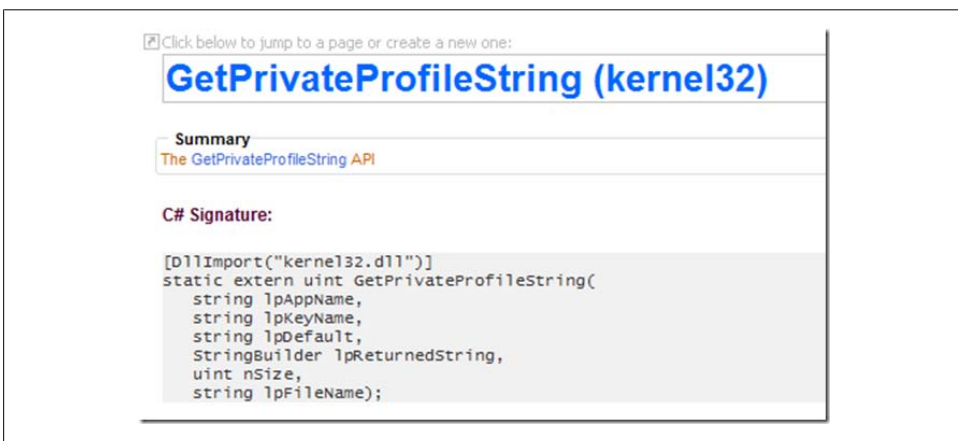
Click below to jump to a page or create a new one:

GetPrivateProfileString (kernel32)

Summary
The GetPrivateProfileString API

C# Signature:

[DllImport("kernel32.dll")]
static extern uint GetPrivateProfileString(
   string lpAppName,
   string lpKeyName,
   string lpDefault,
   StringBuilder lpReturnedString,
   uint nSize,
   string lpFileName);